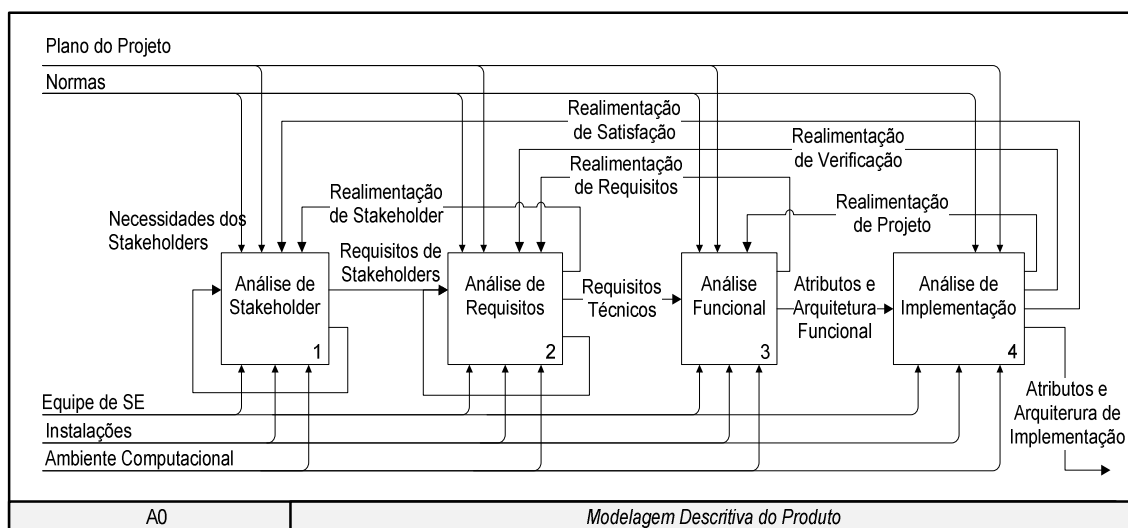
Plano do Projeto

Normas

Realimentação de Satisfação

Realimentação de Verificação

Realimentação de Requisitos

Realimentação de Stakeholder

Realimentação de Projeto

Necessidades dos Stakeholders

Requisitos de Stakeholders

Análise de Stakeholder
1

Análise de Requisitos
2

Requisitos Técnicos

Análise Funcional
3

Atributos e Arquitetura Funcional

Análise de Implementação
4

Atributos e Arquiterura de Implementação

Equipe de SE

Instalações

Ambiente Computacional

| A0 | Modelagem Descritiva do Produto |